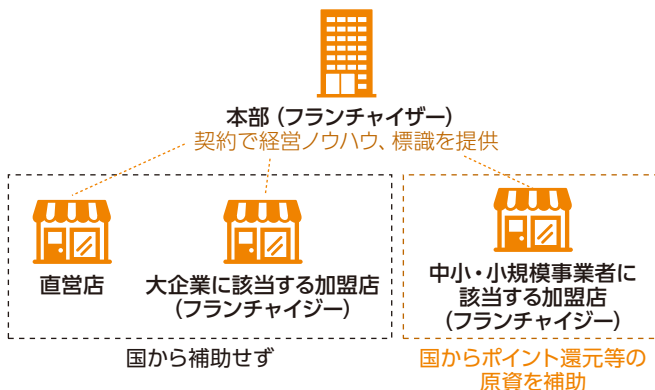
本部（フランチャイザー）
契約で経営ノウハウ、標識を提供

直営店

大企業に該当する加盟店（フランチャイジー）

国から補助せず

中小・小規模事業者に該当する加盟店（フランチャイジー）

国からポイント還元等の原資を補助